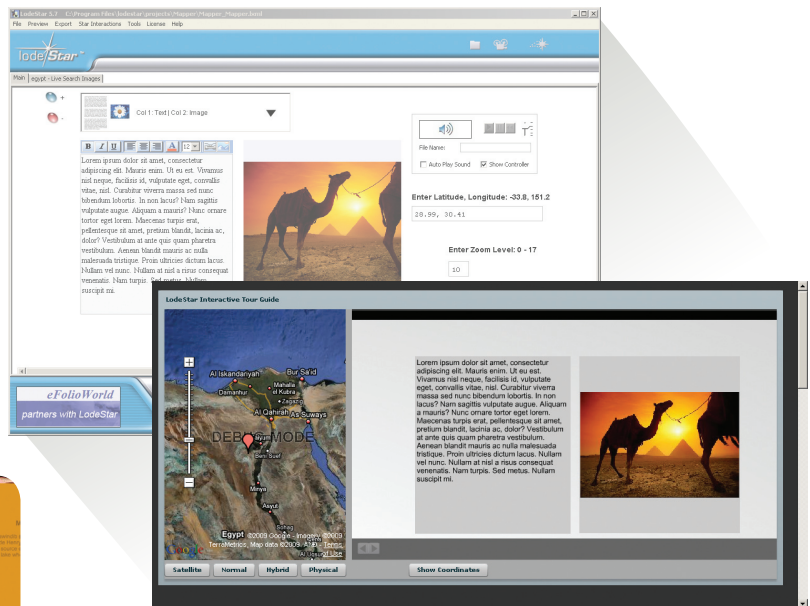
LodeStar 5.7 C:\Program Files\lodestar\projects\Mapper\Mapper.lsml

File Preview Export Star Interactions Tools License Help

lodeStar

Main | egypt - Live Search Images

+

-

Col 1: Text | Col 2: Image

B I U A 12

Lorem ipsum dolor sit amet, consectetur adipiscing elit. Mauris enim. Ut eu est. Vivamus nisl neque, facilisis id, vulputate eget, convallis vitae, nisl. Curabitur viverra massa sed nunc bibendum lobortis. In non lacus? Nam sagittis vulputate augue. Aliquam a mauris? Nunc ornare tortor eget lorem. Maecenas turpis erat, pellentesque sit amet, pretium blandit, lacinia ac, dolor? Vestibulum at ante quis quam pharetra vestibulum. Aenean blandit mauris ac nulla malesuada tristique. Proin ultricies dictum lacus. Nullam vel nunc. Nullam at nisl a risus consequat venenatis. Nam turpis. Sed metus. Nullam suscipit mi.

File Name:

Auto Play Sound Show Controller

Enter Latitude, Longitude: -33.8, 151.2

28.99, 30.41

Enter Zoom Level: 0 - 17

10

eFolioWorld

partners with LodeStar

LodeStar Interactive Tour Guide

Al Iskandariyah Bur Sa'id Damanhur Mahalla el Kubra Al Qahirah As Suways DEBUG MODE Faiyum Beni Suef Minya Egypt Sohag ©2009 Google - Imagery ©2009 TerraMetrics, Map data ©2009 AND Terms of Use

Lorem ipsum dolor sit amet, consectetur adipiscing elit. Mauris enim. Ut eu est. Vivamus nisl neque, facilisis id, vulputate eget, convallis vitae, nisl. Curabitur viverra massa sed nunc bibendum lobortis. In non lacus? Nam sagittis vulputate augue. Aliquam a mauris? Nunc ornare tortor eget lorem. Maecenas turpis erat, pellentesque sit amet, pretium blandit, lacinia ac, dolor? Vestibulum at ante quis quam pharetra vestibulum. Aenean blandit mauris ac nulla malesuada tristique. Proin ultricies dictum lacus. Nullam vel nunc. Nullam at nisl a risus consequat venenatis. Nam turpis. Sed metus. Nullam suscipit mi.

Satellite Normal Hybrid Physical Show Coordinates